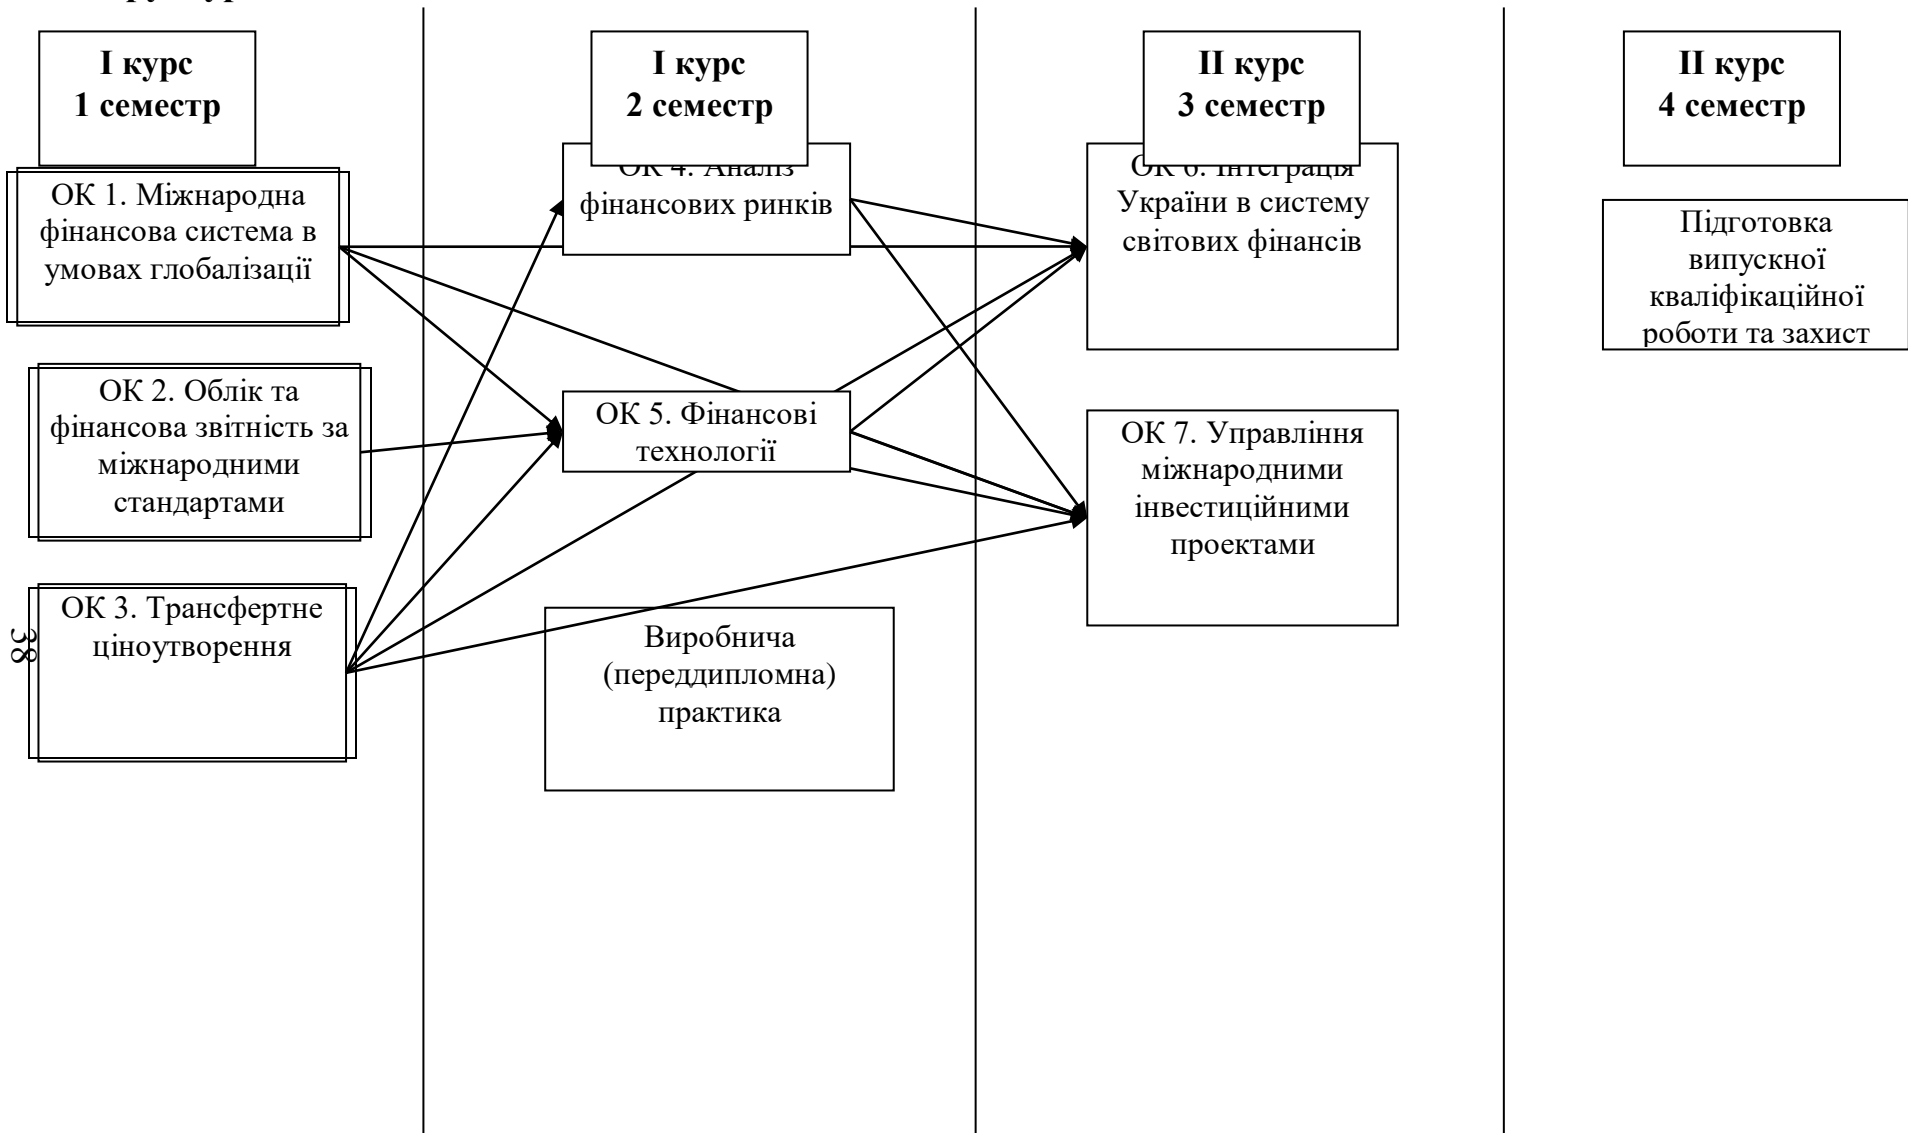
I курс
1 семестр

ОК 1. Міжнародна фінансова система в умовах глобалізації

ОК 2. Облік та фінансова звітність за міжнародними стандартами

ОК 3. Трансфертне ціноутворення

38

I курс
2 семестр

ОК 4. Аналіз фінансових ринків

ОК 5. Фінансові технології

Виробнича (переддипломна) практика

II курс
3 семестр

ОК 6. Інтеграція України в систему світових фінансів

ОК 7. Управління міжнародними інвестиційними проектами

II курс
4 семестр

Підготовка випускної кваліфікаційної роботи та захист